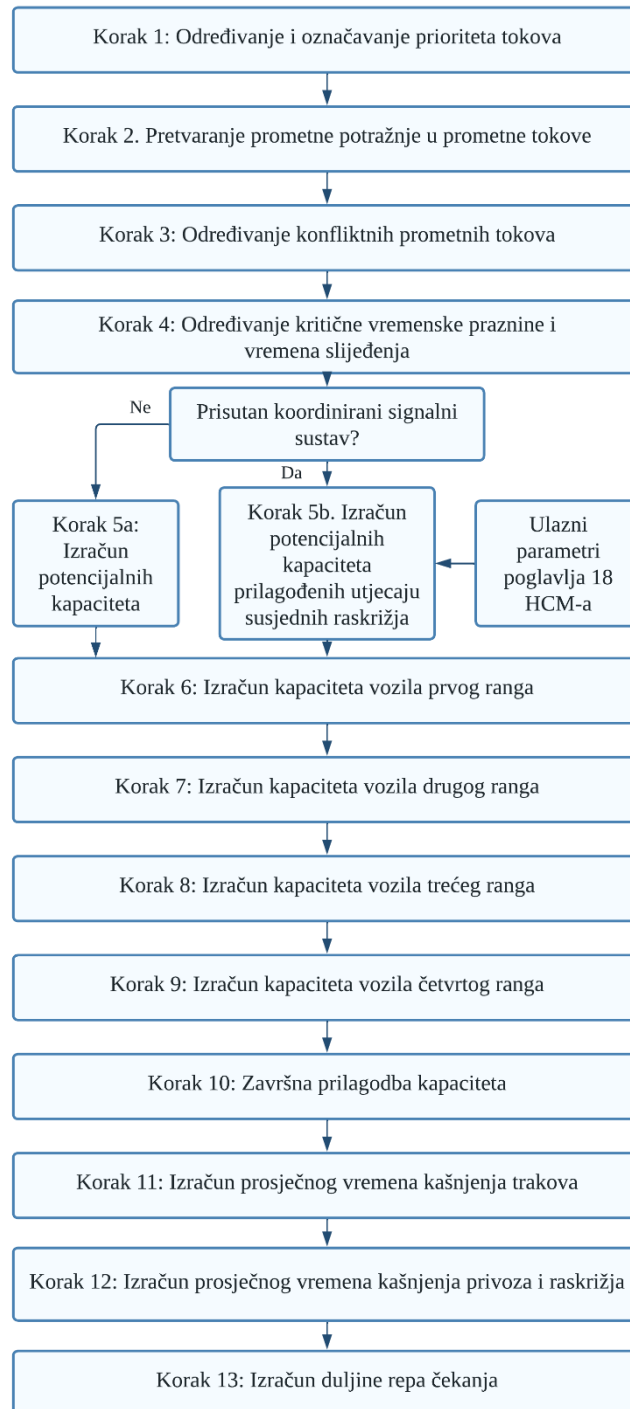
Korak 1: Određivanje i označavanje prioriteta tokova

Korak 2. Pretvaranje prometne potražnje u prometne tokove

Korak 3: Određivanje konfliktnih prometnih tokova

Korak 4: Određivanje kritične vremenske praznine i vremena slijeđenja

Prisutan koordinirani signalni sustav?

Ne

Da

Korak 5a: Izračun potencijalnih kapaciteta

Korak 5b. Izračun potencijalnih kapaciteta prilagođenih utjecaju susjednih raskrižja

Ulazni parametri poglavlja 18 HCM-a

Korak 6: Izračun kapaciteta vozila prvog ranga

Korak 7: Izračun kapaciteta vozila drugog ranga

Korak 8: Izračun kapaciteta vozila trećeg ranga

Korak 9: Izračun kapaciteta vozila četvrtog ranga

Korak 10: Završna prilagodba kapaciteta

Korak 11: Izračun prosječnog vremena kašnjenja trakova

Korak 12: Izračun prosječnog vremena kašnjenja privoza i raskrižja

Korak 13: Izračun duljine repa čekanja